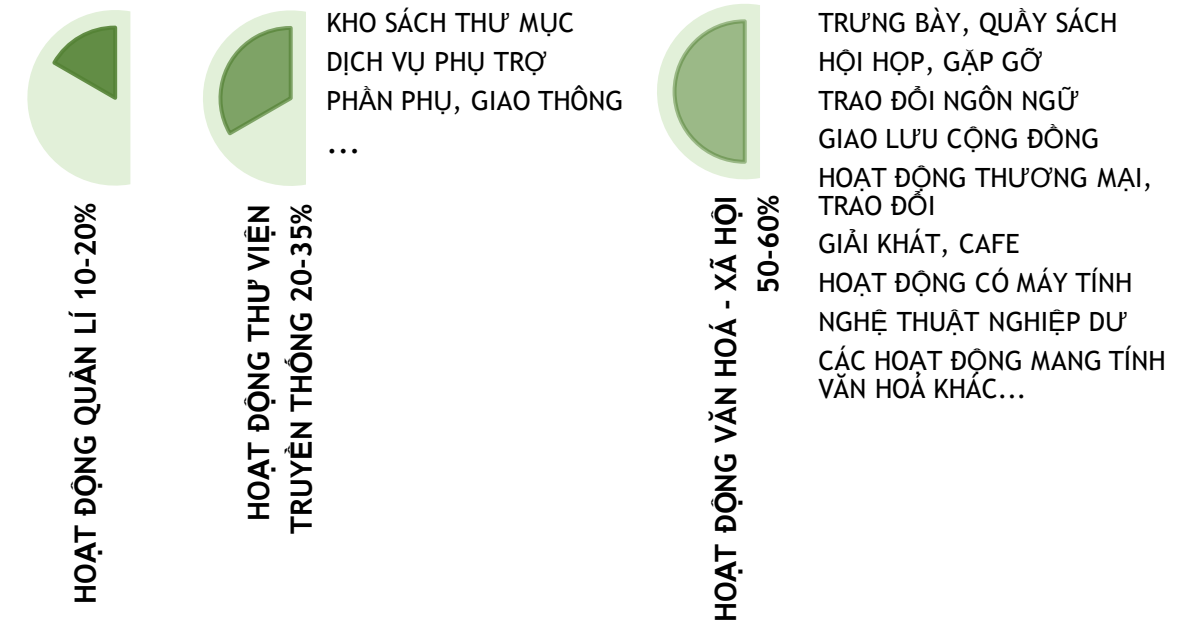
HOẠT ĐỘNG QUẢN LÍ 10-20%

HOẠT ĐỘNG THƯ VIỆN TRUYỀN THỐNG 20-35%

KHO SÁCH THƯ MỤC
DỊCH VỤ PHỤ TRỢ
PHẦN PHỤ, GIAO THÔNG
…

HOẠT ĐỘNG VĂN HOÁ - XÃ HỘI 50-60%

TRƯNG BÀY, QUẦY SÁCH
HỘI HỌP, GẶP GỠ
TRAO ĐỔI NGÔN NGỮ
GIAO LƯU CỘNG ĐỒNG
HOẠT ĐỘNG THƯƠNG MẠI, TRAO ĐỔI
GIẢI KHÁT, CAFE
HOẠT ĐỘNG CÓ MÁY TÍNH
NGHỆ THUẬT NGHIỆP DƯ
CÁC HOẠT ĐỘNG MANG TÍNH VĂN HOÁ KHÁC…